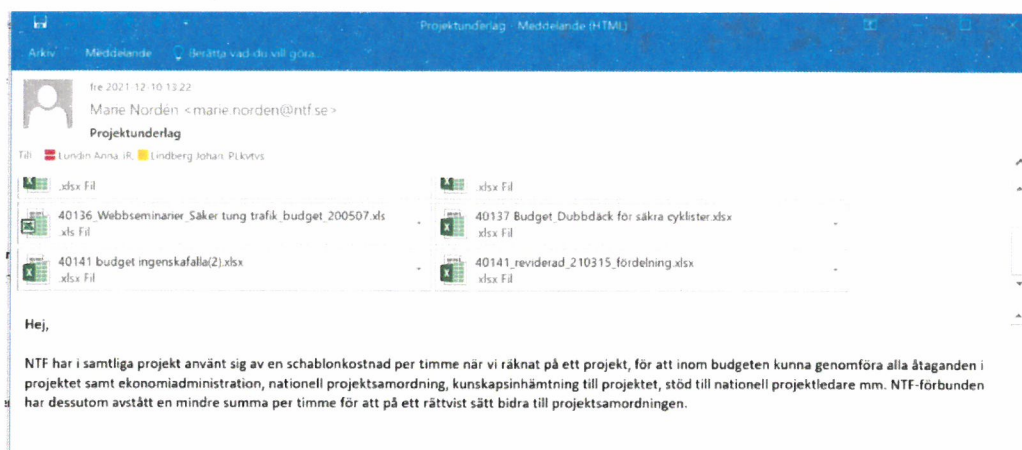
Projektunderlag - Meddelande (HTML)

Arkiv Meddelande Berätta vad du vill göra...

fre 2021-12-10 13:22

Marie Nordén <marie.norden@ntf.se>

Projektunderlag

Till Lundin Anna, IR; Lindberg Johan, PLkvtvs

.xlsx Fil

.xlsx Fil

40136_Webbseminarier_Säker tung trafik_budget_200507.xls
.xls Fil

40137 Budget_Dubbdäck för säkra cyklister.xlsx
.xlsx Fil

40141 budget ingenskafalla(2).xlsx
.xlsx Fil

40141_reviderad_210315_fördelning.xlsx
.xlsx Fil

Hej,

NTF har i samtliga projekt använt sig av en schablonkostnad per timme när vi räknat på ett projekt, för att inom budgeten kunna genomföra alla åtaganden i projektet samt ekonomiadministration, nationell projektsamordning, kunskapsinhämtning till projektet, stöd till nationell projektledare mm. NTF-förbunden har dessutom avstått en mindre summa per timme för att på ett rättvist sätt bidra till projektsamordningen.